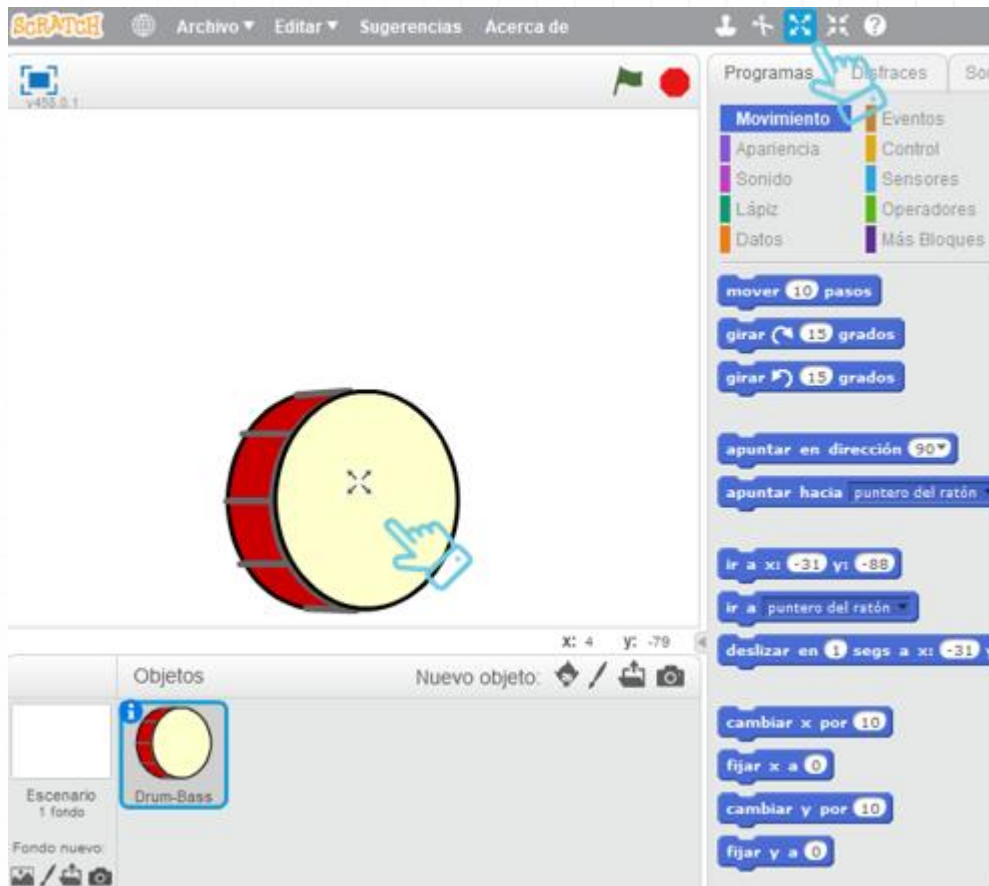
SCRATCH Archivo ▾ Editar ▾ Sugerencias Acerca de

v455.0.1

Programas Disfraces So

Movimiento Eventos
Apariencia Control
Sonido Sensores
Lápiz Operadores
Datos Más Bloques

mover 10 pasos
girar ↻ 15 grados
girar ↺ 15 grados

apuntar en dirección 90▾
apuntar hacia puntero del ratón ▾

ir a x: -31 y: -88
ir a puntero del ratón ▾
deslizar en 1 segs a x: -31

cambiar x por 10
fijar x a 0
cambiar y por 10
fijar y a 0

x: 4 y: -79

Objetos
Nuevo objeto:

Escenario
1 fondo

Fondo nuevo:

Drum-Bass